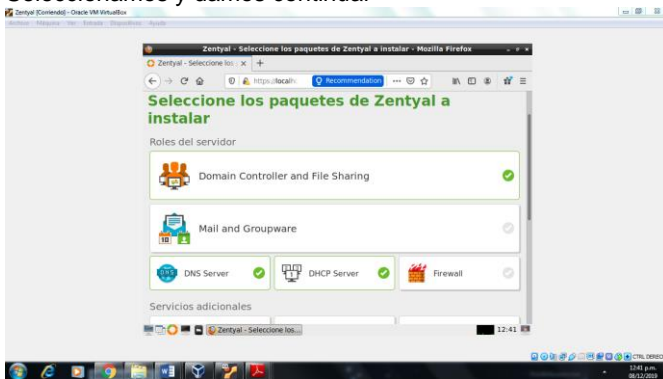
Seleccionamos y damos continuar

Zentyal [Corriendo] - Oracle VM VirtualBox

Archivo Máquina Ver Entrada Dispositivos Ayuda

Zentyal - Seleccione los paquetes de Zentyal a instalar - Mozilla Firefox

Zentyal - Seleccione los ×

https://localh

Recommendation

Seleccione los paquetes de Zentyal a instalar

Roles del servidor

Domain Controller and File Sharing

Mail and Groupware

DNS Server

DHCP Server

Firewall

Servicios adicionales

Zentyal - Seleccione los...

12:41

CTRL DERECHA

12:41 p.m.
08/12/2019